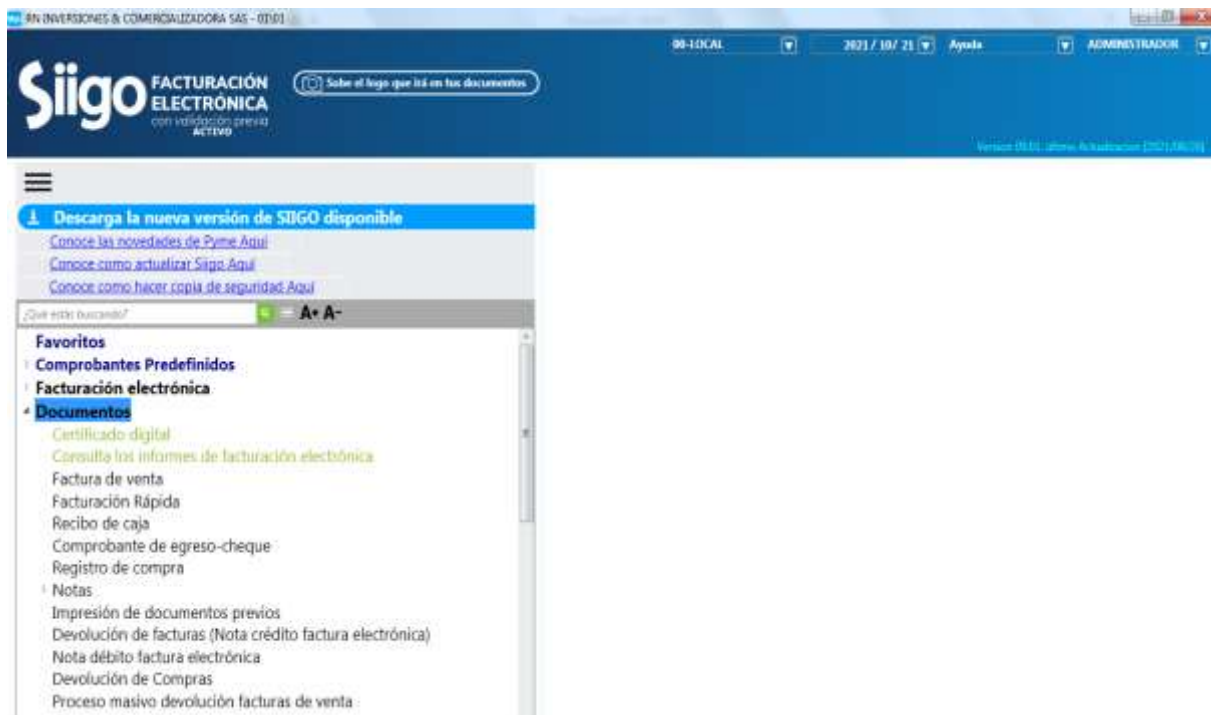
RN INVERSIONES & COMERCIALIZADORA SAS - 0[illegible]

00-LOCAL
2021 / 10/ 21
Ayuda
ADMINISTRADOR

Siigo FACTURACIÓN ELECTRÓNICA con validación previa ACTIVO

Sube el logo que irá en tus documentos

Version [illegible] Actualizacion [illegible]

Descarga la nueva versión de SIIGO disponible
Conoce las novedades de Pyme Aquí
Conoce como actualizar Siigo Aquí
Conoce como hacer copia de seguridad Aquí

¿Qué estás buscando?
A+ A-

Favoritos
Comprobantes Predefinidos
Facturación electrónica
Documentos
Certificado digital
Consulta los informes de facturación electrónica
Factura de venta
Facturación Rápida
Recibo de caja
Comprobante de egreso-cheque
Registro de compra
Notas
Impresión de documentos previos
Devolución de facturas (Nota crédito factura electrónica)
Nota débito factura electrónica
Devolución de Compras
Proceso masivo devolución facturas de venta